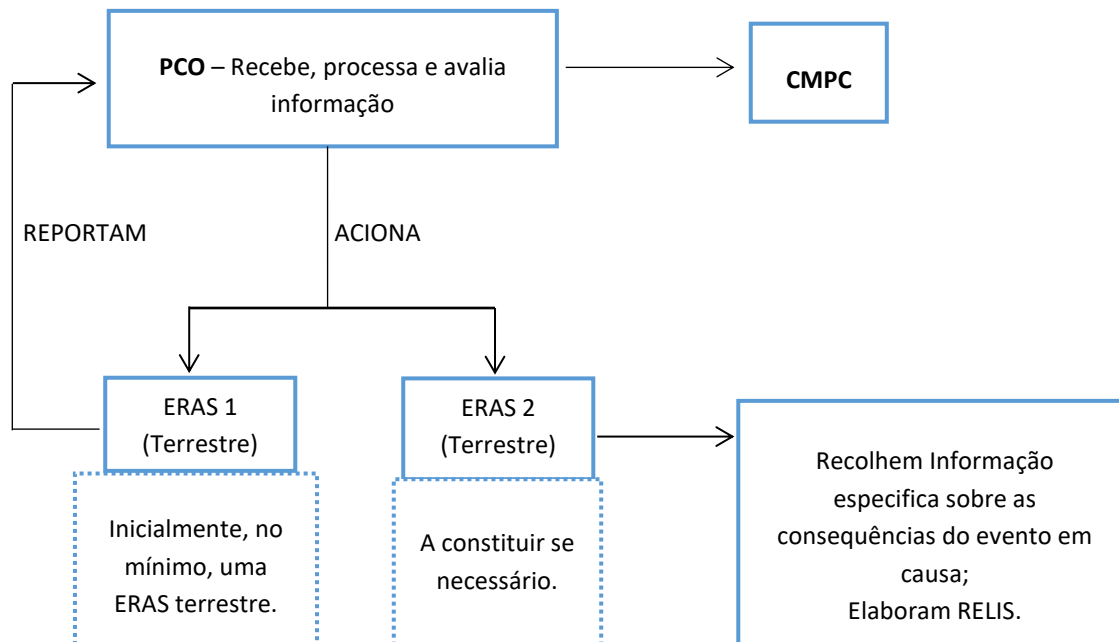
**PCO** – Recebe, processa e avalia informação

**CMPC**

REPORTAM

ACIONA

ERAS 1 (Terrestre)

ERAS 2 (Terrestre)

Inicialmente, no mínimo, uma ERAS terrestre.

A constituir se necessário.

Recolhem Informação especifica sobre as consequências do evento em causa;
Elaboram RELIS.